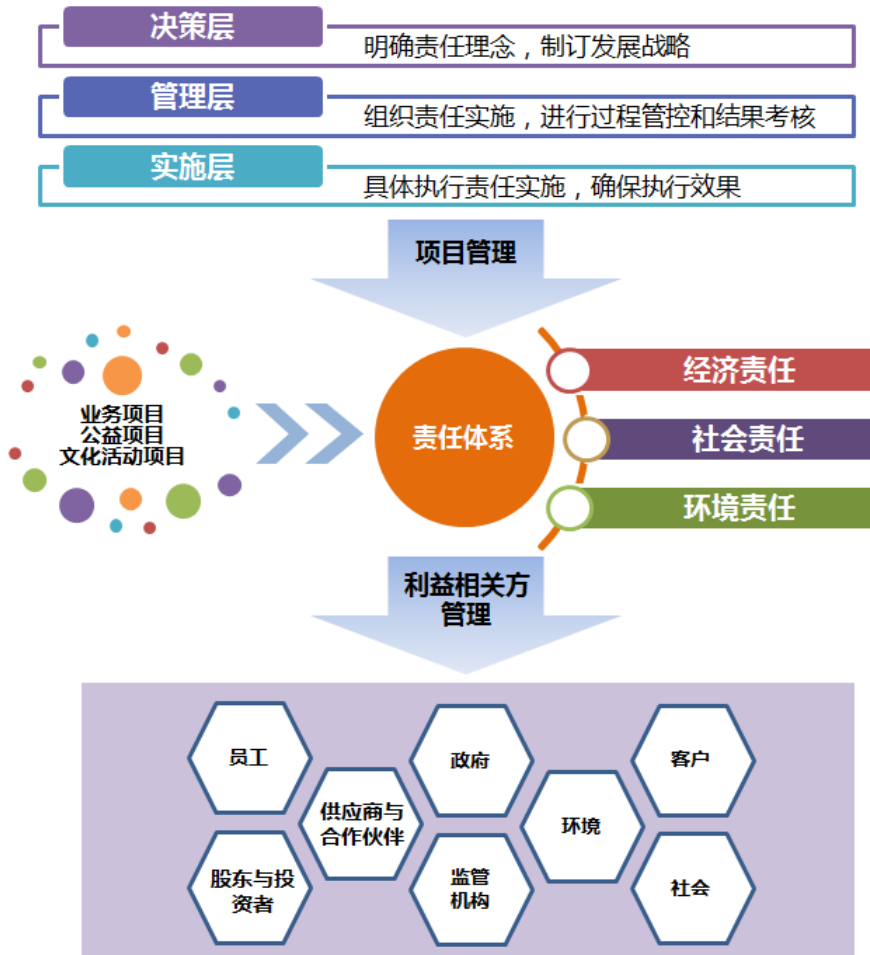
决策层
明确责任理念，制订发展战略

管理层
组织责任实施，进行过程管控和结果考核

实施层
具体执行责任实施，确保执行效果

项目管理

业务项目
公益项目
文化活动项目

责任体系

经济责任
社会责任
环境责任

利益相关方管理

员工
股东与投资者
供应商与合作伙伴
政府
监管机构
环境
客户
社会